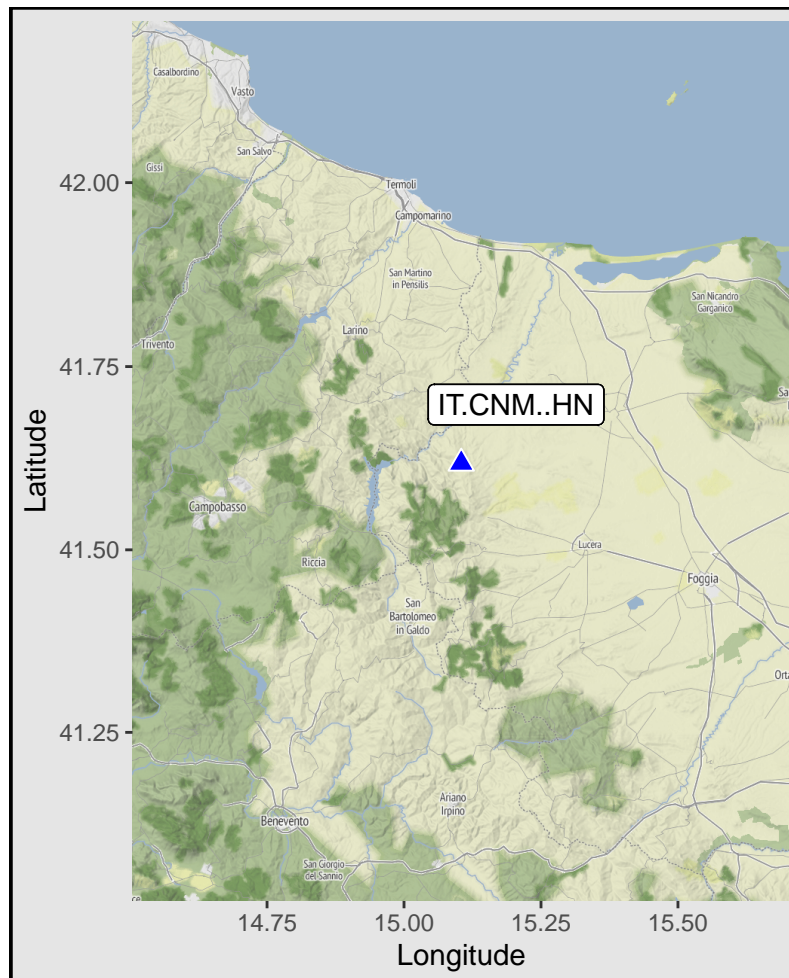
Casalbordino
Vasto
San Salvo
Gissi
Termoli
Campomarino
San Martino in Pensilis
San Nicandro Garganico
Trivento
Larino
IT.CNM..HN
Campobasso
Lucera
Foggia
Riccia
San Bartolomeo in Galdo
Ariano Irpino
Benevento
San Giorgio del Sannio

42.00
41.75
41.50
41.25
Latitude
14.75
15.00
15.25
15.50
Longitude